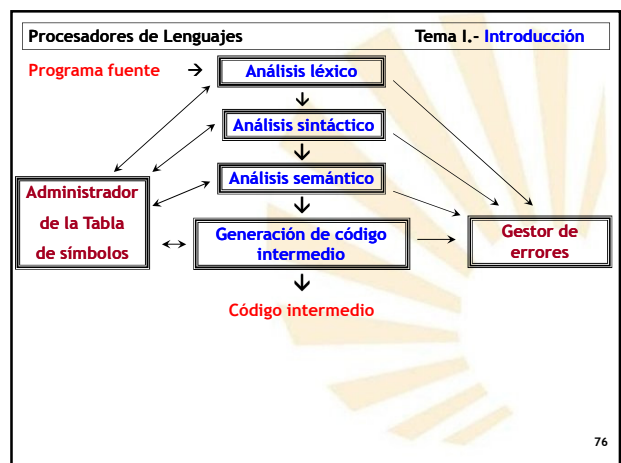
Procesadores de Lenguajes

Tema I.- Introducción

Programa fuente →

Análisis léxico

Análisis sintáctico

Análisis semántico

Generación de código intermedio

Código intermedio

Administrador de la Tabla de símbolos

Gestor de errores

76